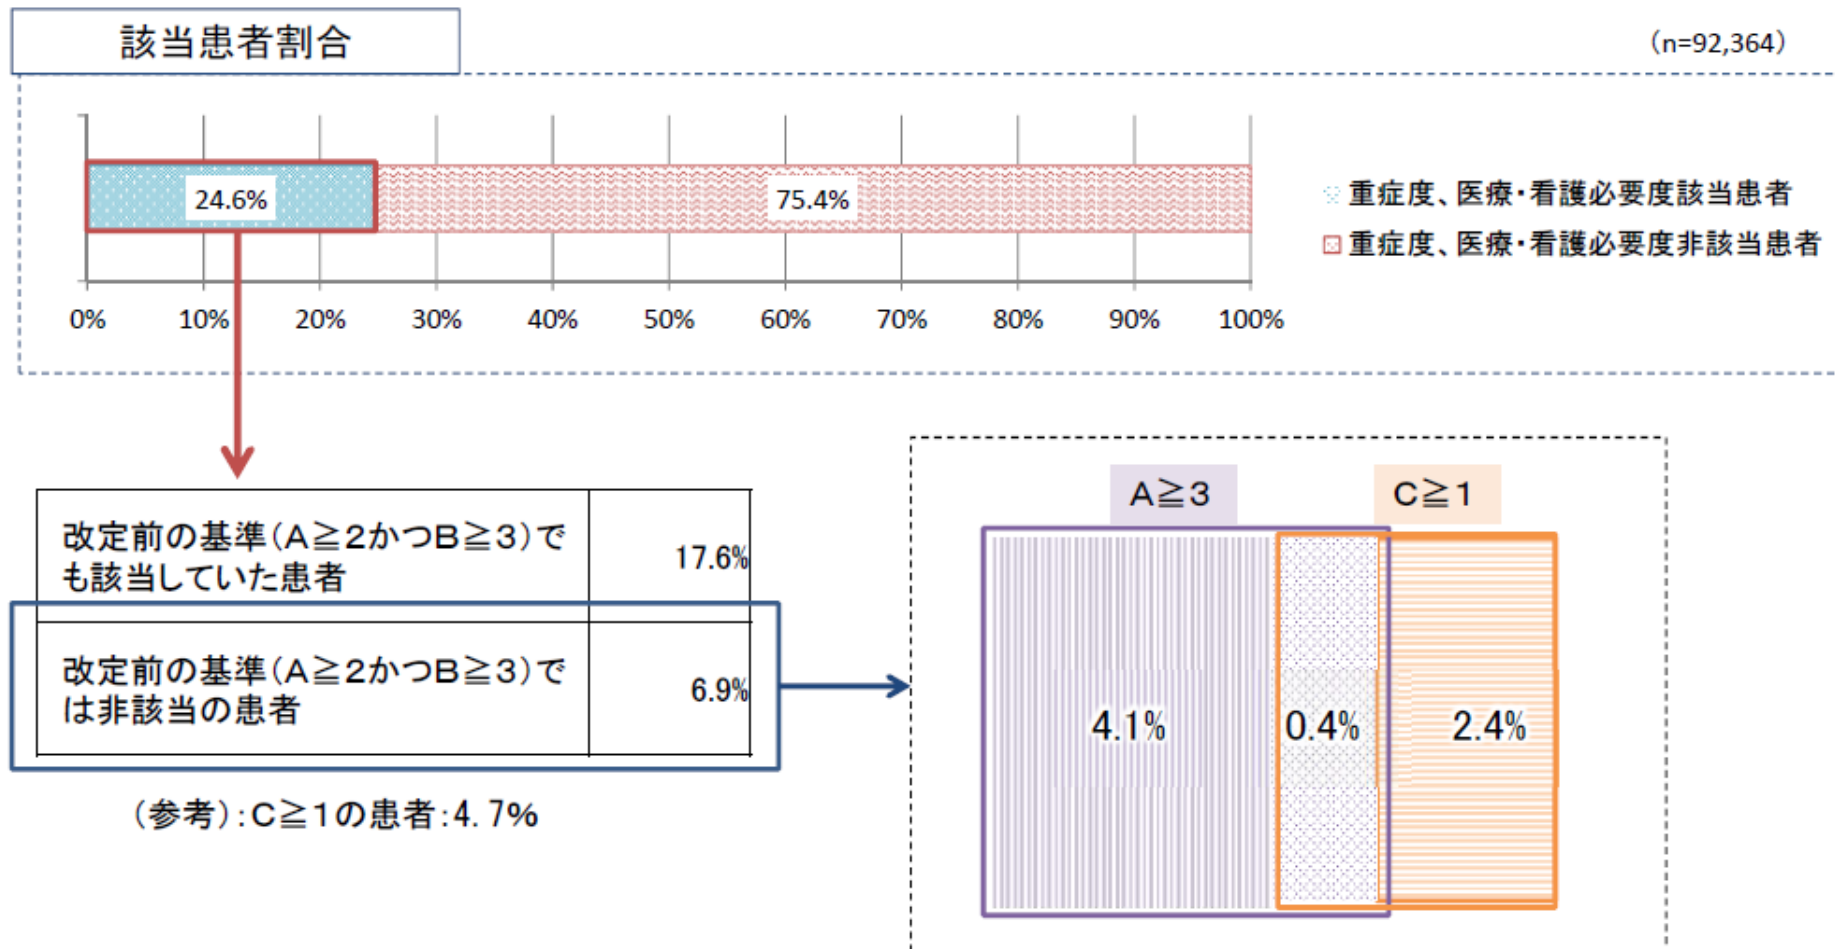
該当患者割合

(n=92,364)

24.6%

75.4%

重症度、医療・看護必要度該当患者
重症度、医療・看護必要度非該当患者

0% 10% 20% 30% 40% 50% 60% 70% 80% 90% 100%

| 改定前の基準(A≧2かつB≧3)でも該当していた患者 | 17.6% |
|---|---|
| 改定前の基準(A≧2かつB≧3)では非該当の患者 | 6.9% |

(参考):C≧1の患者:4.7%

A≧3

C≧1

4.1%

0.4%

2.4%